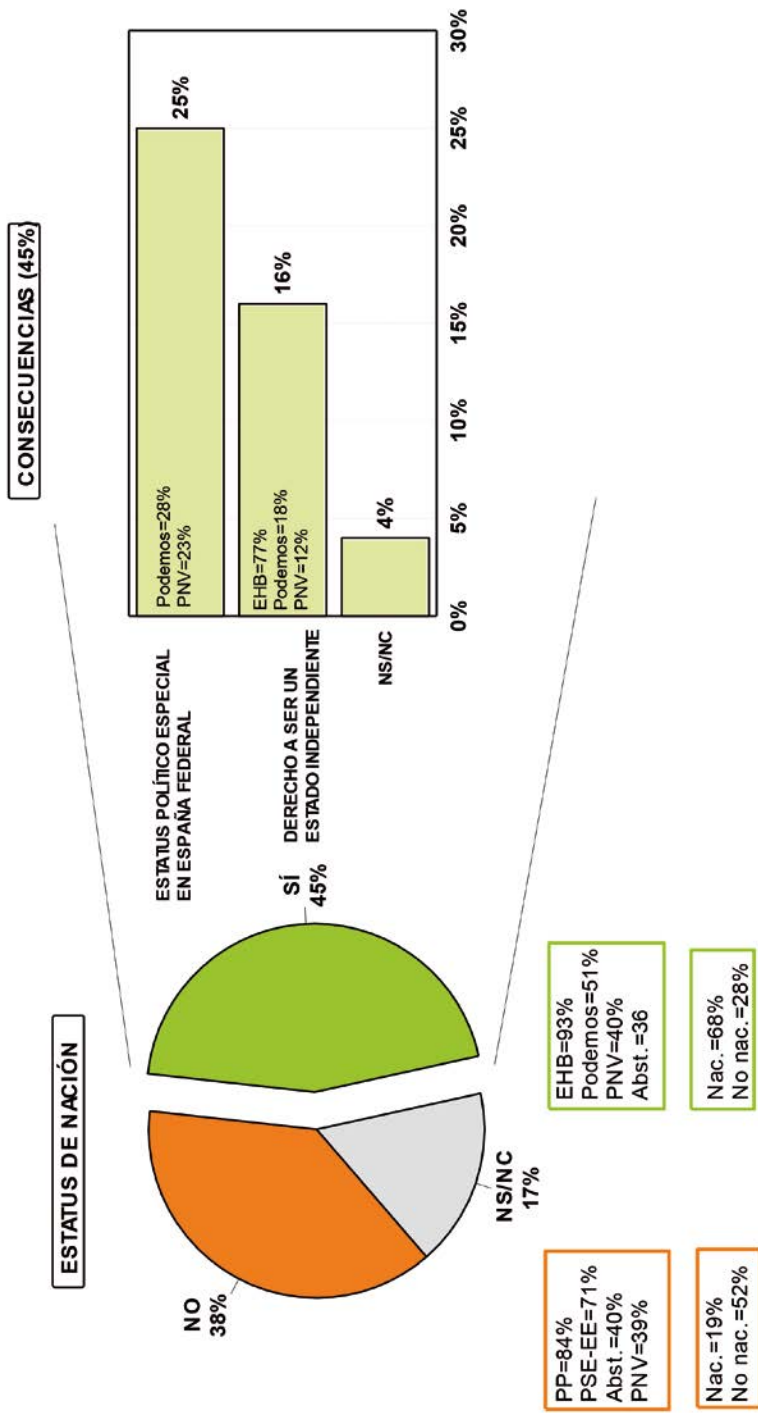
ESTATUS DE NACIÓN

NO
38%

NS/NC
17%

SÍ
45%

PP=84%
PSE-EE=71%
Abst.=40%
PNV=39%

Nac.=19%
No nac.=52%

EHB=93%
Podemos=51%
PNV=40%
Abst.=36

Nac.=68%
No nac.=28%

CONSECUENCIAS (45%)

ESTATUS POLÍTICO ESPECIAL EN ESPAÑA FEDERAL

DERECHO A SER UN ESTADO INDEPENDIENTE

NS/NC

Podemos=28%
PNV=23%

25%

EHB=77%
Podemos=18%
PNV=12%

16%

4%

0%
5%
10%
15%
20%
25%
30%